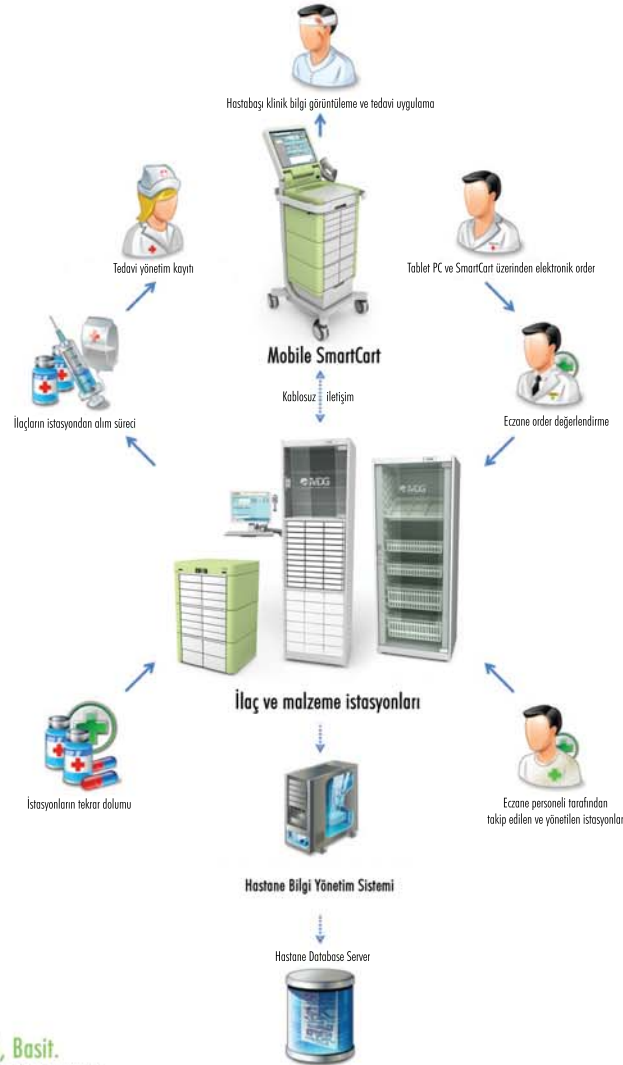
Hastabaşı klinik bilgi görüntüleme ve tedavi uygulama

Tedavi yönetim kaydı

Tablet PC ve SmartCart üzerinden elektronik order

Mobile SmartCart

Kablosuz iletişim

İlaçların istasyondan alım süreci

Eczane order değerlendirme

İlaç ve malzeme istasyonları

İstasyonların tekrar dolumu

Eczane personeli tarafından takip edilen ve yönetilen istasyonlar

Hastane Bilgi Yönetim Sistemi

Hastane Database Server

, Basit.